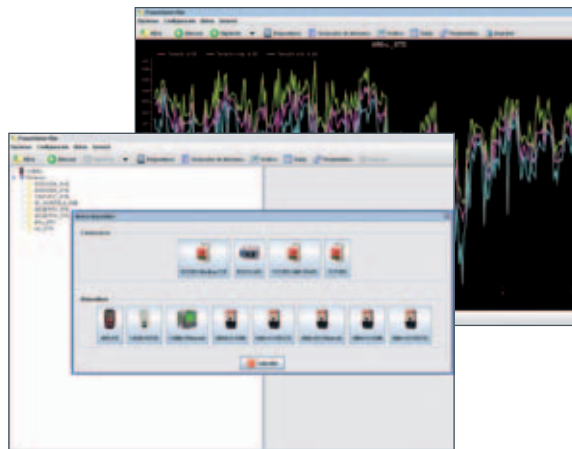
Powerstudio Site
Opciones Configuración Ayuda Acerca
Añadir Eliminar Ver Dispositivos Generador de informes Gráfico Tabla Parámetros Exportar

Powerstudio Site
Opciones Configuración Ayuda Acerca
Añadir Eliminar Ver Dispositivos Generador de informes Gráfico Tabla Parámetros Exportar

Nuevo dispositivo
Convertidores
Dispositivos
Cancelar